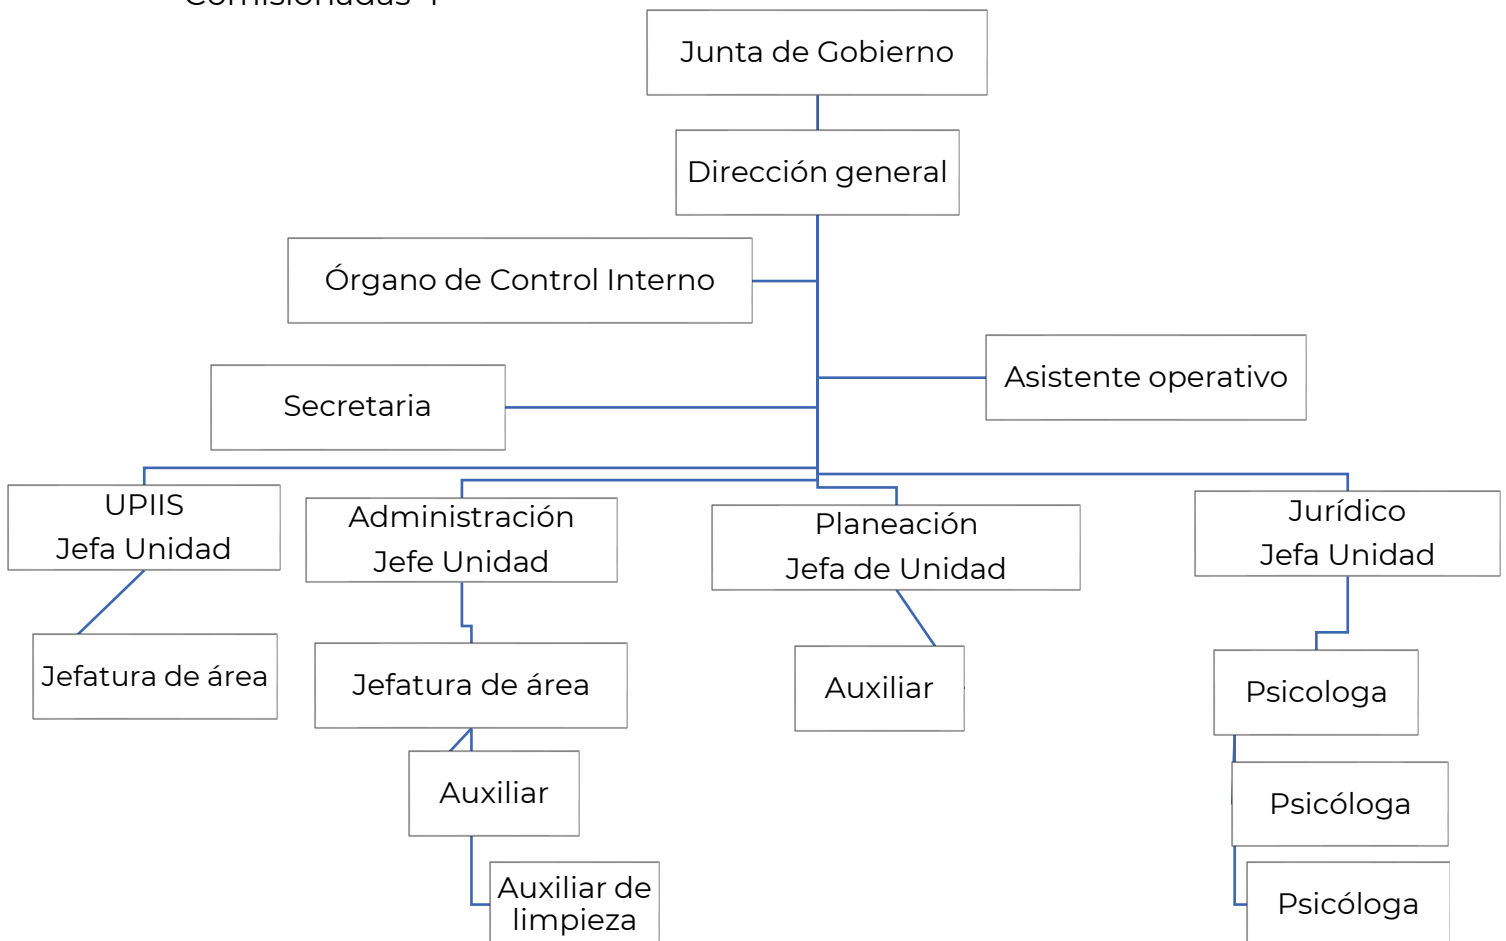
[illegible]

Junta de Gobierno

Dirección general

Órgano de Control Interno

Asistente operativo

Secretaria

UPIIS
Jefa Unidad

Administración
Jefe Unidad

Planeación
Jefa de Unidad

Jurídico
Jefa Unidad

Jefatura de área

Jefatura de área

Auxiliar

Psicologa

Auxiliar

Psicóloga

Auxiliar de limpieza

Psicóloga